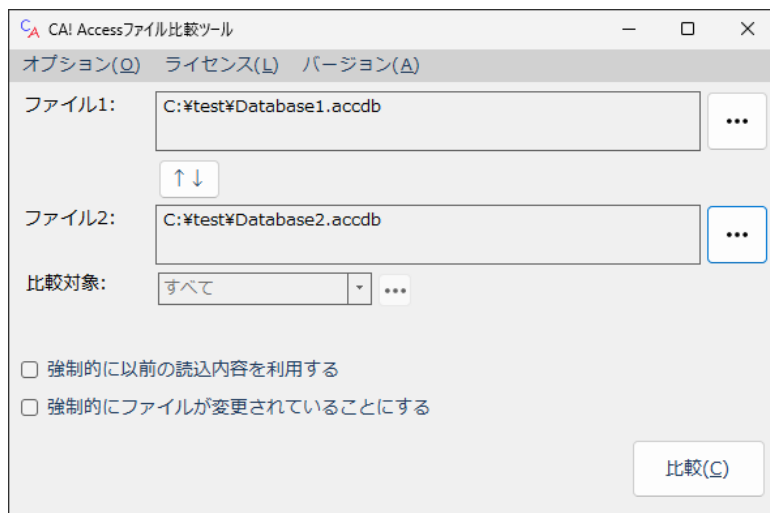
CA! Accessファイル比較ツール

オプション(O) ライセンス(L) バージョン(A)

ファイル1: C:¥test¥Database1.accdb ...

↑↓

ファイル2: C:¥test¥Database2.accdb ...

比較対象: すべて ...

強制的に以前の読込内容を利用する

強制的にファイルが変更されていることにする

比較(C)